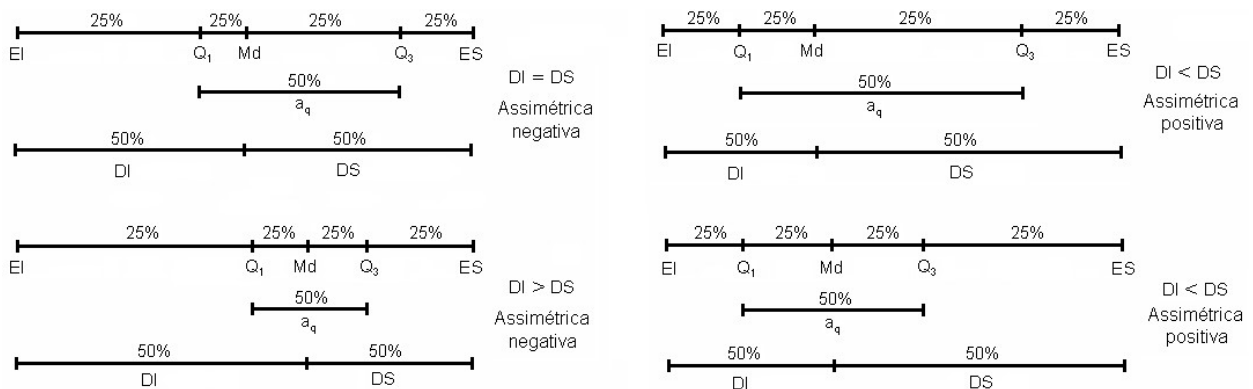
25% 25% 25% 25%

EI $Q_1$ Md $Q_3$ ES

50%

$a_q$

DI = DS

Assimétrica negativa

50% 50%

DI DS

25% 25% 25% 25%

EI $Q_1$ Md $Q_3$ ES

50%

$a_q$

DI < DS

Assimétrica positiva

50% 50%

DI DS

25% 25% 25% 25%

EI $Q_1$ Md $Q_3$ ES

50%

$a_q$

DI > DS

Assimétrica negativa

50% 50%

DI DS

25% 25% 25% 25%

EI $Q_1$ Md $Q_3$ ES

50%

$a_q$

DI < DS

Assimétrica positiva

50% 50%

DI DS